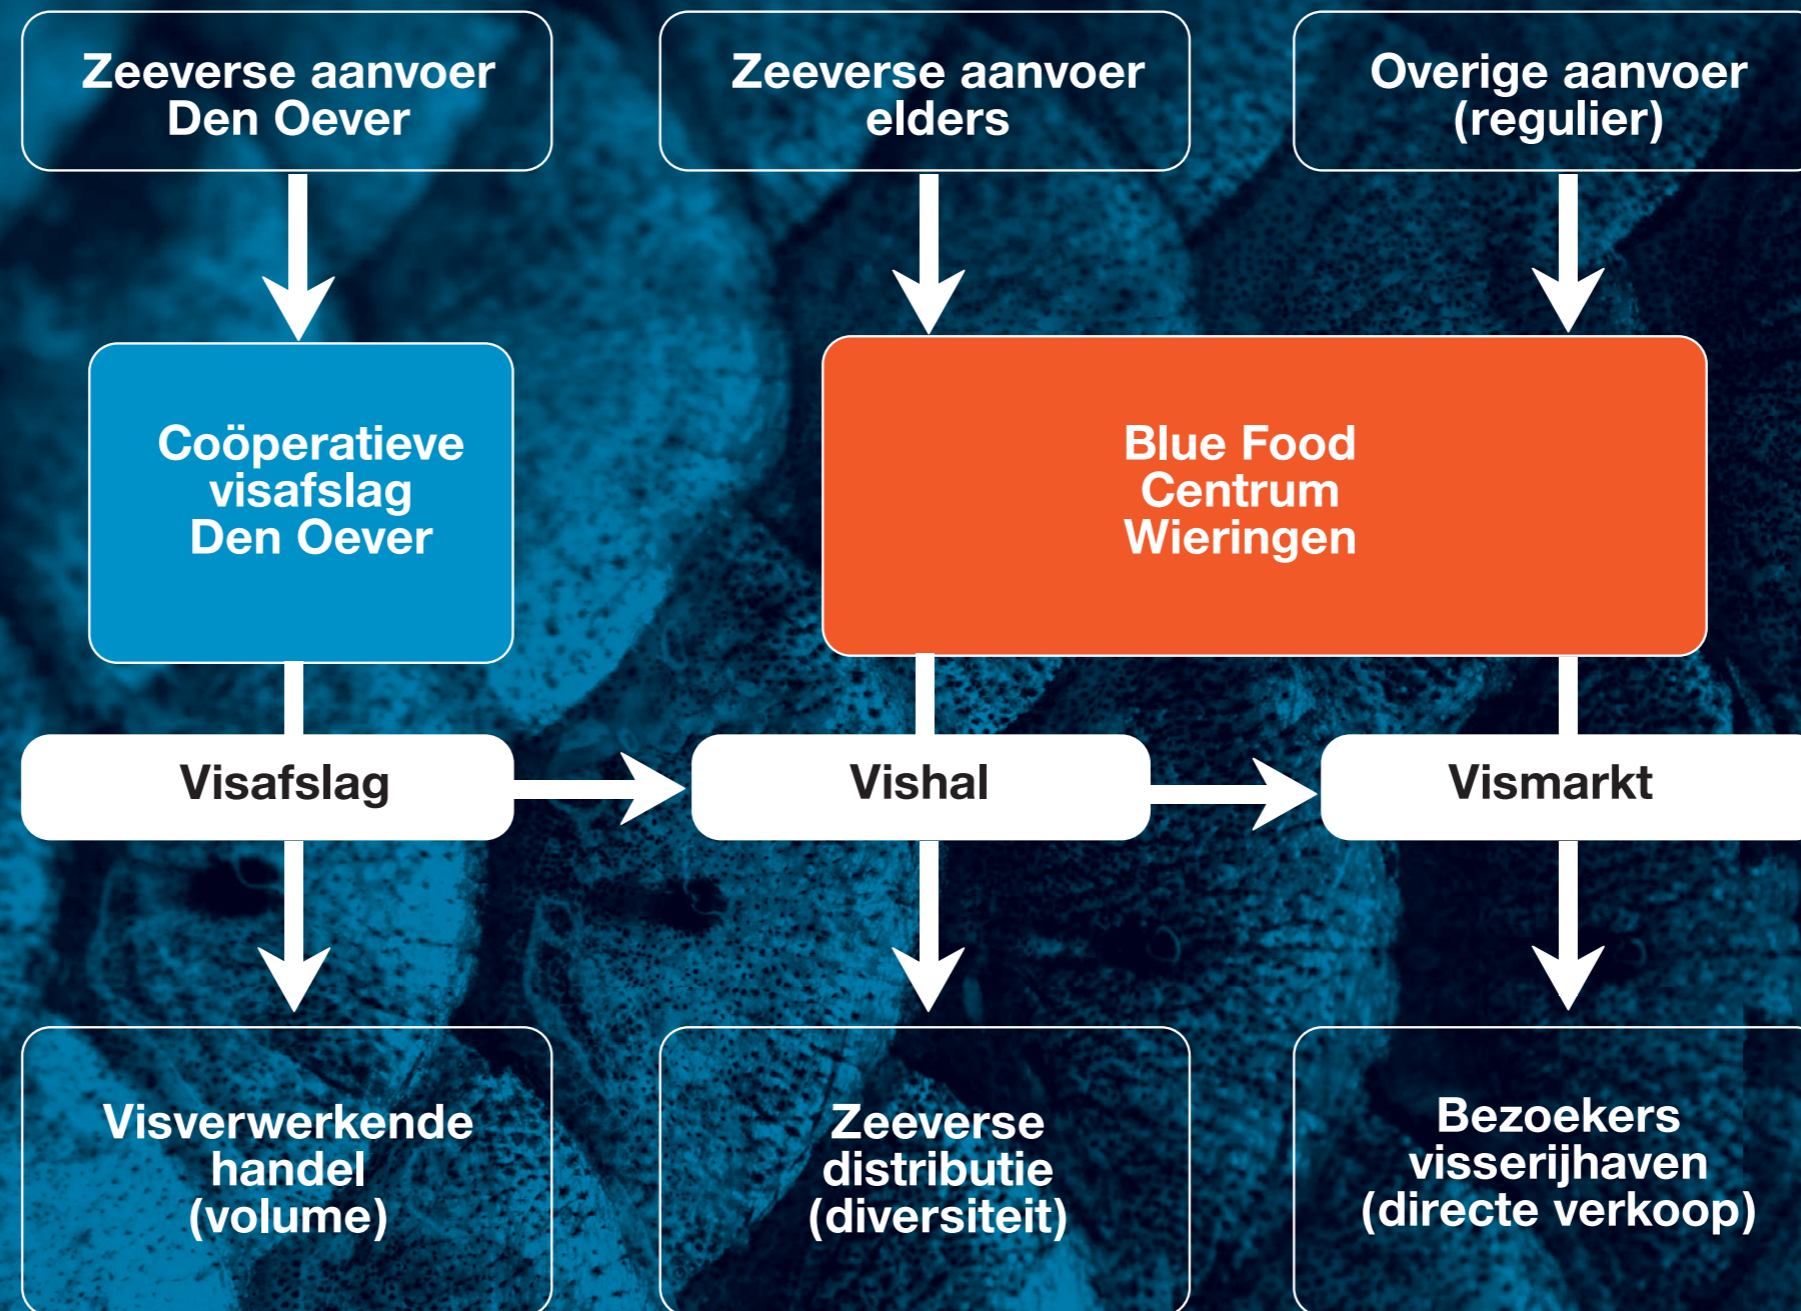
Zeeverse aanvoer Den Oever

Zeeverse aanvoer elders

Overige aanvoer (regulier)

Coöperatieve visafslag Den Oever

Blue Food Centrum Wieringen

Visafslag

Vishal

Vismarkt

Visverwerkende handel (volume)

Zeeverse distributie (diversiteit)

Bezoekers visserijhaven (directe verkoop)